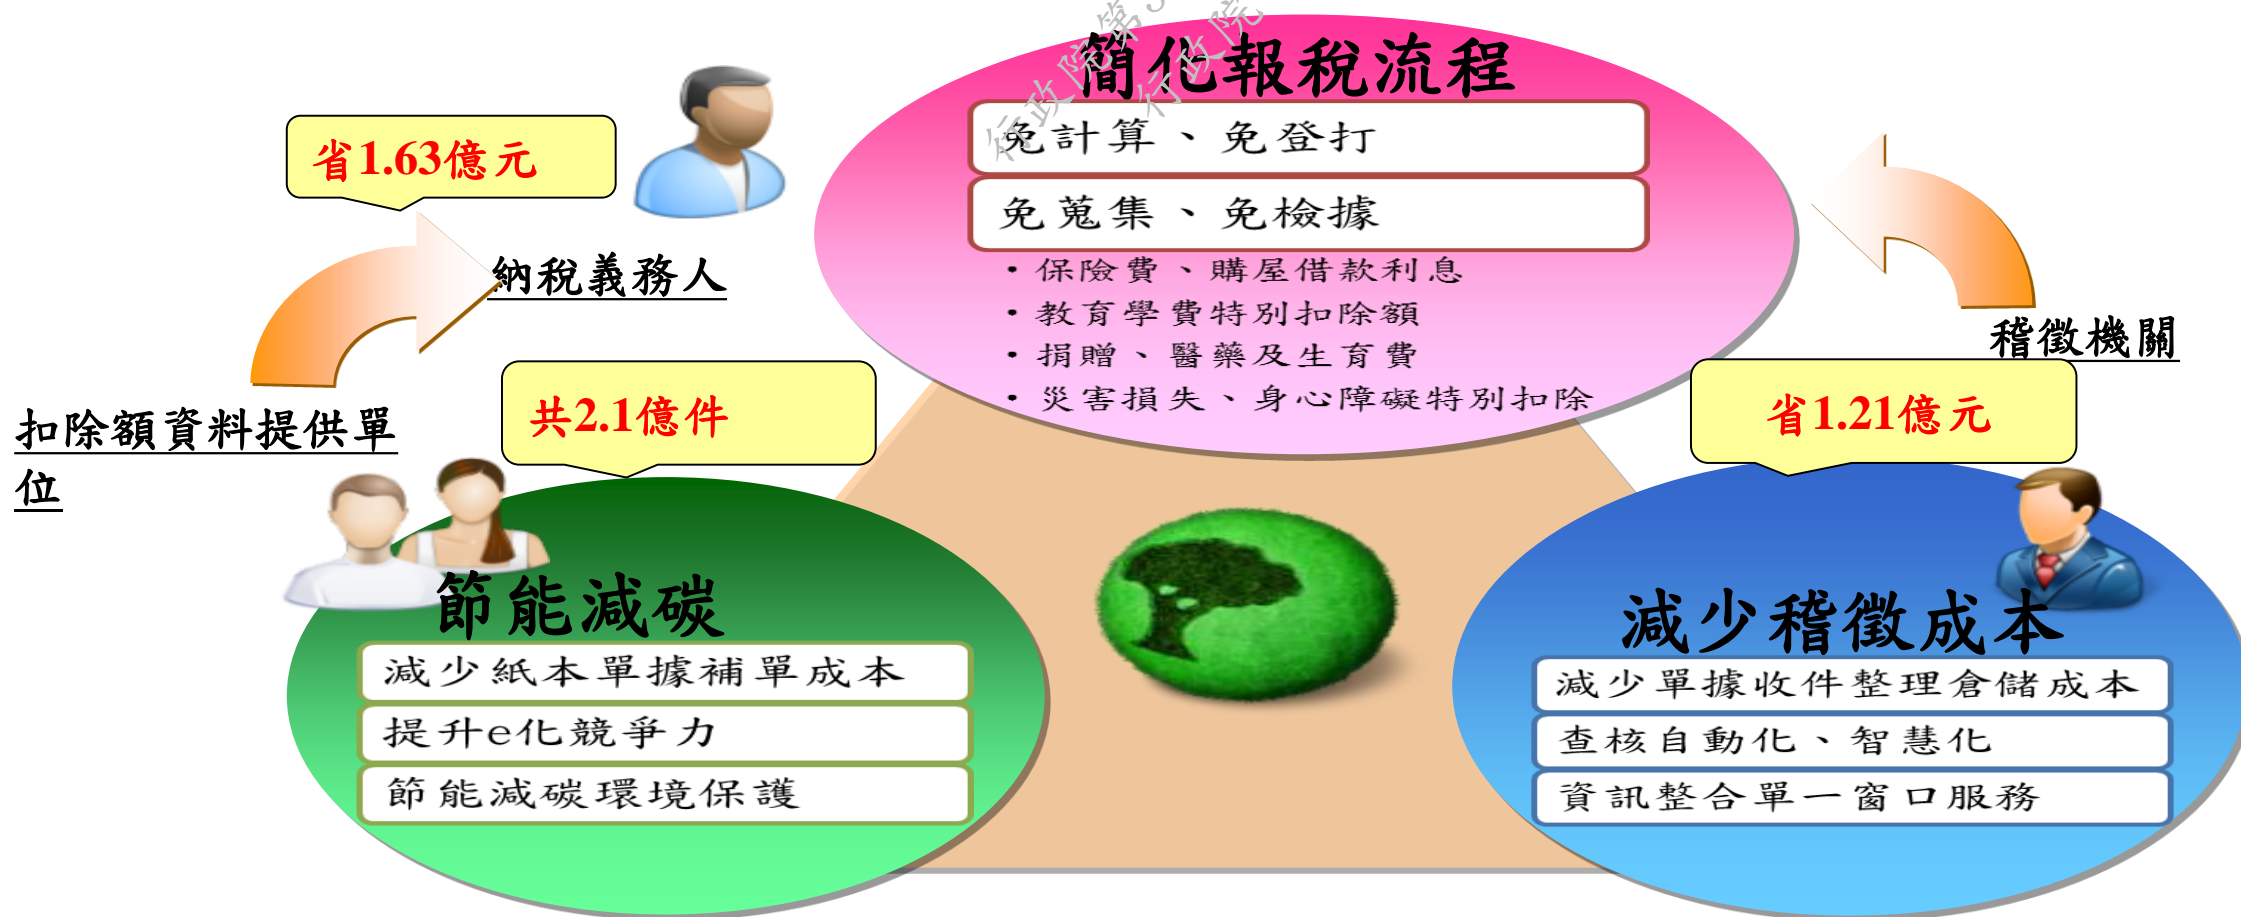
簡化報稅流程

免計算、免登打

免蒐集、免檢據

• 保險費、購屋借款利息
• 教育學費特別扣除額
• 捐贈、醫藥及生育費
• 災害損失、身心障礙特別扣除

省1.63億元

納稅義務人

扣除額資料提供單位

共2.1億件

稽徵機關

省1.21億元

節能減碳

減少紙本單據補單成本

提升e化競爭力

節能減碳環境保護

減少稽徵成本

減少單據收件整理倉儲成本

查核自動化、智慧化

資訊整合單一窗口服務

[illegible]